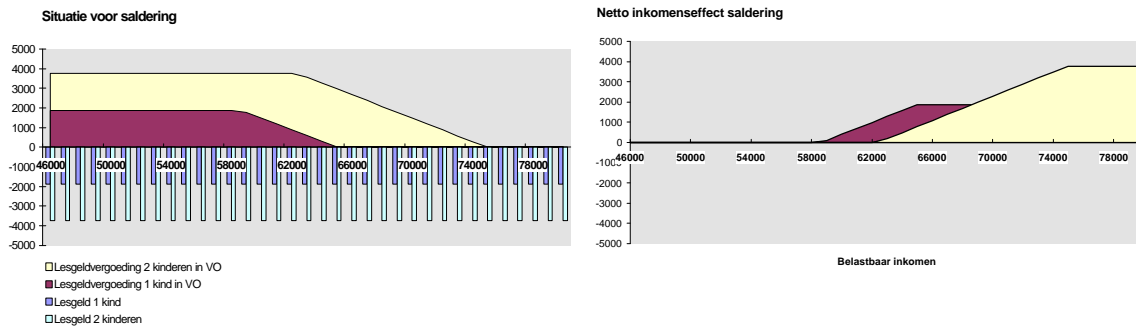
Situatie voor saldering

5000
4000
3000
2000
1000
0
-1000
-2000
-3000
-4000
-5000

46000 50000 54000 58000 62000 66000 70000 74000 78000

Lesgeldvergoeding 2 kinderen in VO
Lesgeldvergoeding 1 kind in VO
Lesgeld 1 kind
Lesgeld 2 kinderen

Netto inkomenseffect saldering

5000
4000
3000
2000
1000
0
-1000
-2000
-3000
-4000
-5000

46000 50000 54000 58000 62000 66000 70000 74000 78000

Belastbaar inkomen